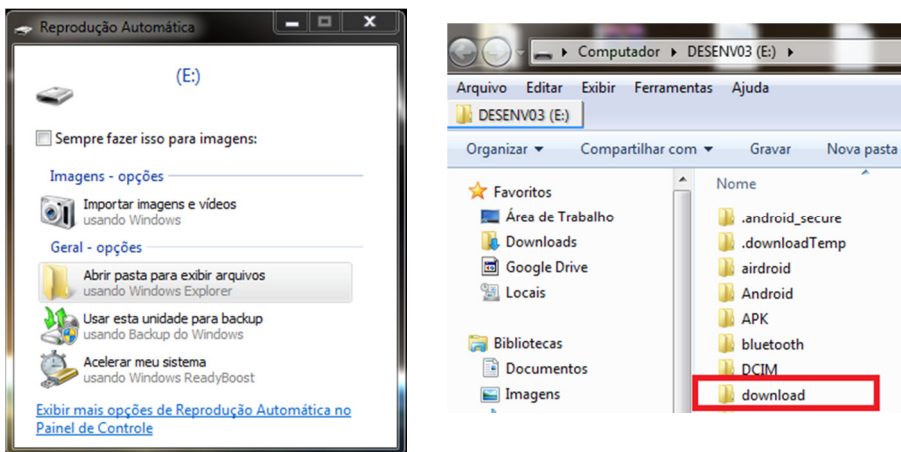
Reprodução Automática

(E:)

Sempre fazer isso para imagens:

Imagens - opções

Importar imagens e vídeos
usando Windows

Geral - opções

Abrir pasta para exibir arquivos
usando Windows Explorer

Usar esta unidade para backup
usando Backup do Windows

Acelerar meu sistema
usando Windows ReadyBoost

Exibir mais opções de Reprodução Automática no Painel de Controle

Computador ▸ DESENV03 (E:) ▸

Arquivo Editar Exibir Ferramentas Ajuda

DESENV03 (E:)

Organizar ▾ Compartilhar com ▾ Gravar Nova pasta

Favoritos
Área de Trabalho
Downloads
Google Drive
Locais

Bibliotecas
Documentos
Imagens

Nome
.android_secure
.downloadTemp
airdroid
Android
APK
bluetooth
DCIM
download